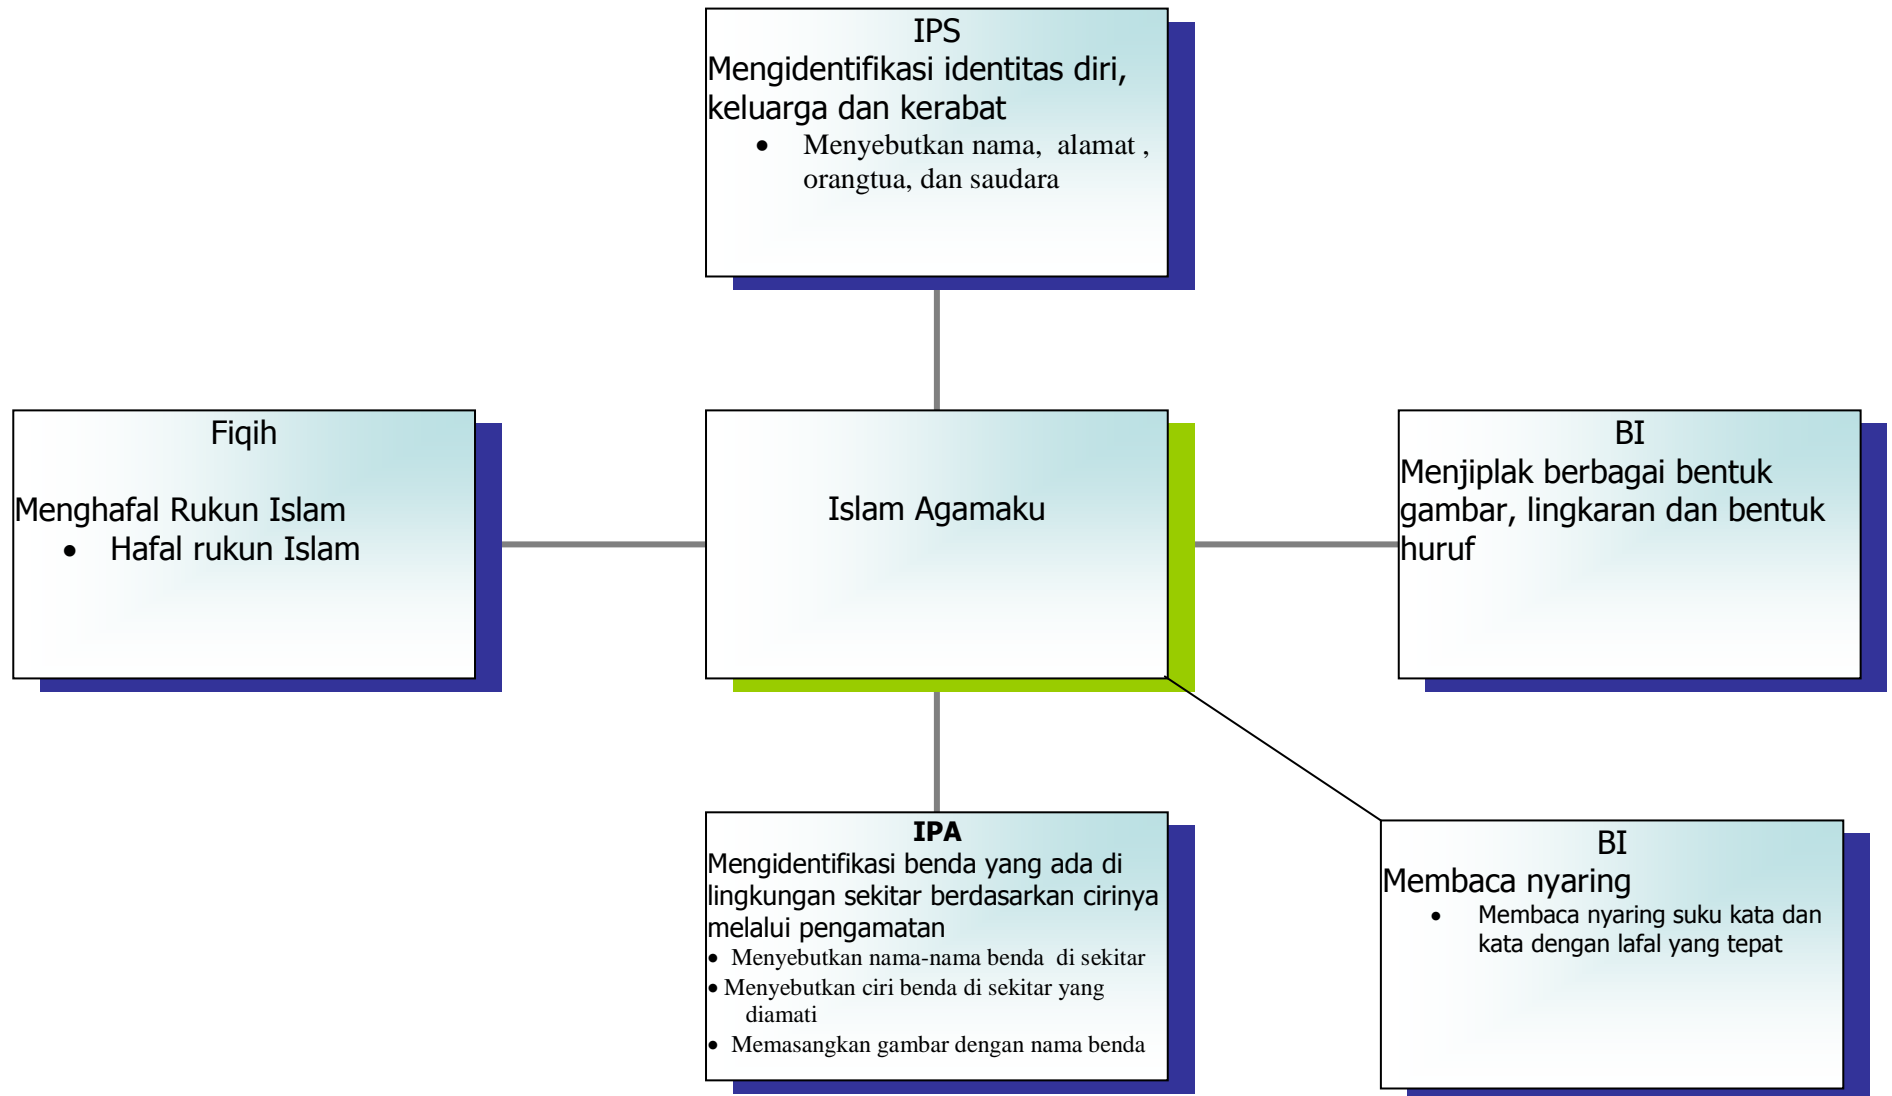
IPS
Mengidentifikasi identitas diri, keluarga dan kerabat
- Menyebutkan nama, alamat , orangtua, dan saudara

Fiqih

Menghafal Rukun Islam
- Hafal rukun Islam

Islam Agamaku

BI
Menjiplak berbagai bentuk gambar, lingkaran dan bentuk huruf

IPA
Mengidentifikasi benda yang ada di lingkungan sekitar berdasarkan cirinya melalui pengamatan
- Menyebutkan nama-nama benda di sekitar
- Menyebutkan ciri benda di sekitar yang diamati
- Memasangkan gambar dengan nama benda

BI
Membaca nyaring
- Membaca nyaring suku kata dan kata dengan lafal yang tepat